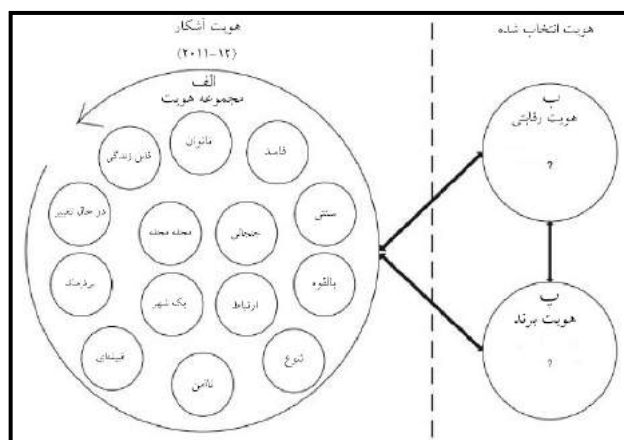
هویت آشکار

(۲۰۱۱-۱۲)

الف
مجموعه هویت

شان زندگی

ماتوان

قامد

در حال تغییر

محله محله

جنجالی

سنتی

پرطرفدار

یک شهر

ارتباط

بالقوه

فیلمای

ناامن

تنوع

هویت انتخاب شده

ب
هویت رقابتی

?

پ
هویت برند

?